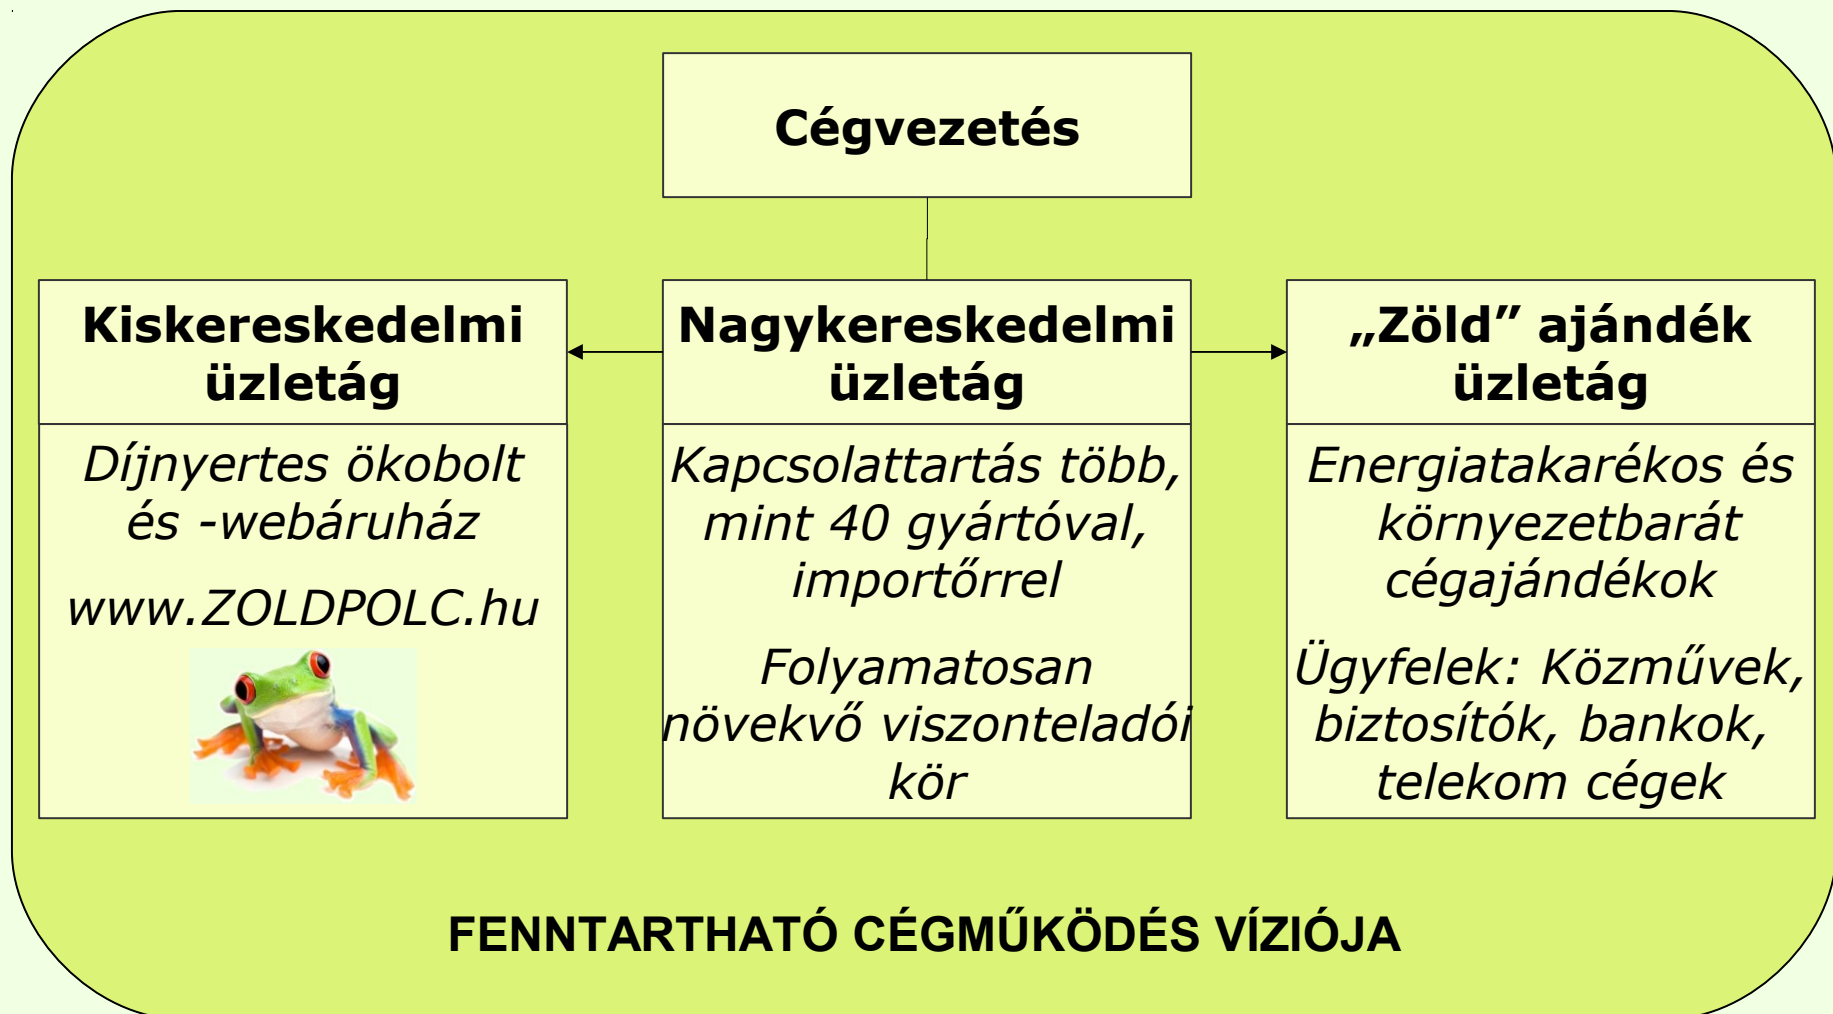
Cégvezetés

Kiskereskedelmi üzletág

Díjnyertes ökobolt és -webáruház

www.ZOLDPOLC.hu

Nagykereskedelmi üzletág

Kapcsolattartás több, mint 40 gyártóval, importőrrel

Folyamatosan növekvő viszonteladói kör

„Zöld” ajándék üzletág

Energiatakarékos és környezetbarát cégajándékok

Ügyfelek: Közművek, biztosítók, bankok, telekom cégek

FENNTARTHATÓ CÉGMŰKÖDÉS VÍZIÓJA